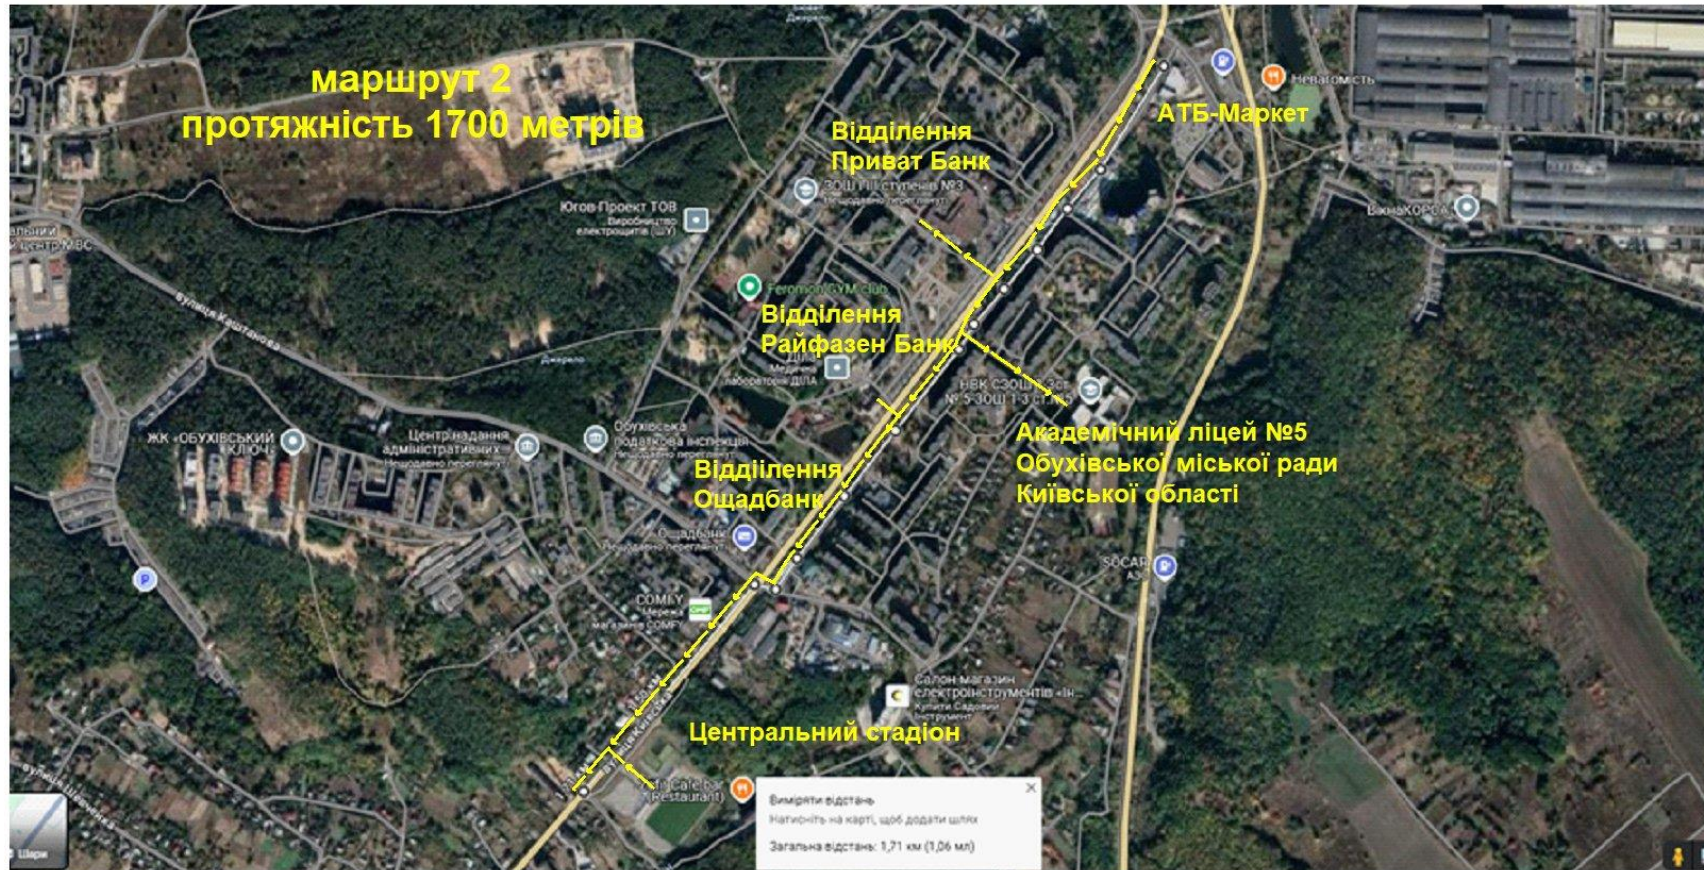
маршрут 2
протяжність 1700 метрів

Відділення
Приват Банк

АТБ-Маркет

Невагомість

ЗОШ І-ІІІ ступенів №3
Нещодавно переглянуті

Югов-Проект ТОВ
Виробництво електрощитів (ШУ)

ВакаКОРОА

Feromon GYM club

Відділення
Райфазен Банк

Медична лабораторія ДІЛА

НВК СЗОШ 3ст № 5-ЗОШ 1-3 ст №5

вулиця Каштанова

Джерело

Обухівська податкова інспекція
Нещодавно переглянуті

Центр надання адміністративних
Нещодавно переглянуті

ЖК «ОБУХІВСЬКИЙ КЛЮЧ»

Академічний ліцей №5
Обухівської міської ради
Київської області

Відділення
Ощадбанк

Ощадбанк
Нещодавно переглянуті

SOCAR
АЗС

COMFY
Мережа магазинів COMFY

Салон-магазин електроінструментів «ІН...
Купити Садові струмент

Центральний стадіон

Restaurant

вулиця Шевченка

Шари

Виміряти відстань
Натисніть на карті, щоб додати шлях
Загальна відстань: 1,71 км (1,06 мл)